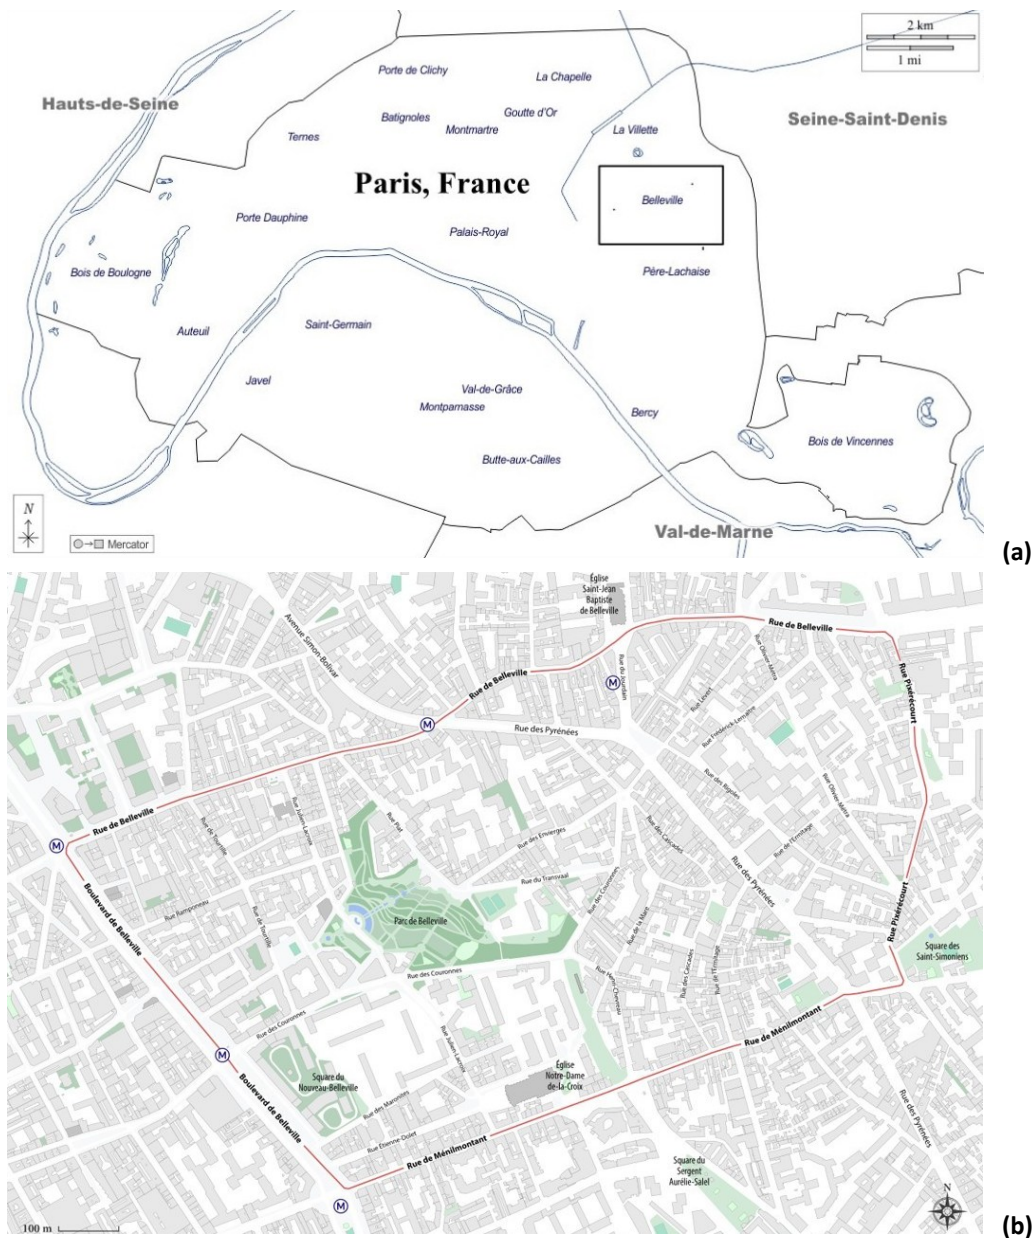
2 km
1 mi

Hauts-de-Seine

Porte de Clichy

La Chapelle

Batignoles

Goutte d'Or

Montmartre

Ternes

La Villette

Seine-Saint-Denis

Paris, France

Belleville

Porte Dauphine

Palais-Royal

Bois de Boulogne

Père-Lachaise

Auteuil

Saint-Germain

Javel

Val-de-Grâce

Montparnasse

Bercy

Bois de Vincennes

Butte-aux-Cailles

N

Mercator

Val-de-Marne

(a)

Église Saint-Jean Baptiste de Belleville

Rue de Belleville

Avenue Simon Bolivar

Rue de Belleville

M

Rue du Jourdain

M

Rue Levert

Rue Olivier-Métra

Rue Frédérick-Lemaître

Rue Pixérécourt

Rue des Pyrénées

Rue des Rigoles

Rue Olivier-Métra

Rue de l'Ermitage

Rue de Belleville

M

Rue Julien-Lacroix

Rue Piat

Rue des Envierges

Rue de Tourtille

Rue des Cascades

Rue du Transvaal

Rue des Couronnes

Rue des Pyrénées

Rue Pixérécourt

Boulevard de Belleville

Rue Ramponeau

Rue de Tourtille

Parc de Belleville

Rue de la Mare

Square des Saint-Simoniens

Rue des Couronnes

Rue Henri-Chevreau

Rue des Cascades

Rue de l'Ermitage

Rue des Couronnes

M

Rue de Ménilmontant

Square du Nouveau-Belleville

Rue Julien-Lacroix

Église Notre-Dame de-la-Croix

Boulevard de Belleville

Rue des Maronites

Rue Etienne-Dolet

Rue de Ménilmontant

Rue des Pyrénées

Square du Sergent Aurélie-Salel

100 m

M

N

(b)